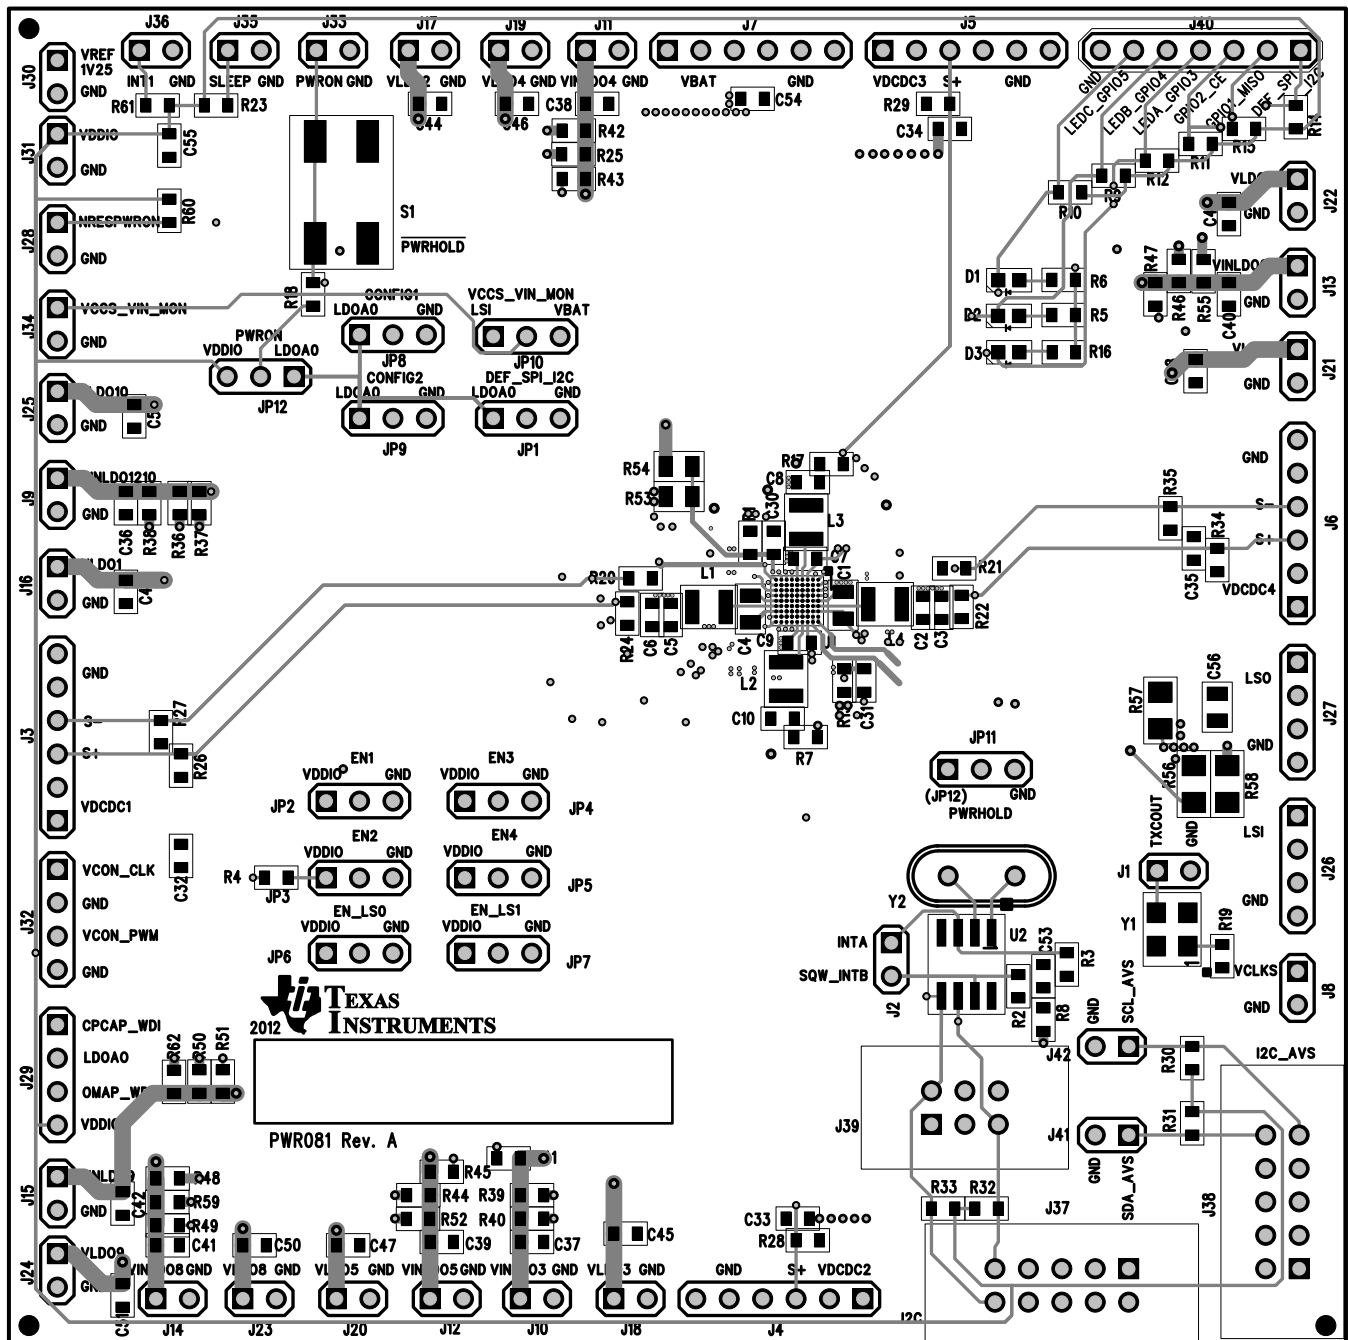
J36 J35 J33 J17 J19 J11 J7 J5 J40

J30 VREF 1V25 GND

INT1 GND SLEEP GND PWRON GND VLDO2 GND VLDO4 GND VINLDO4 GND VBAT GND VDCDC3 S+ GND

R61 R23 C44 C46 C38 C54 R29 C34

J31 VDDIO GND C55

R42 R25 R43

GND LEDC_GPIO5 LEDB_GPIO4 LEDA_GPIO3 GPIO2_CE GPIO1_MISO DEF_SPI_I2C

R14 R15 R11 R12 R10

J22 VLDO GND C4

J28 NRESPWRON GND R60

S1 PWRHOLD

J34 VCCS_VIN_MON GND

R18 CONFIG1 LDOA0 GND JP8 VCCS_VIN_MON LSI VBAT JP10

D1 R6 D2 R5 D3 R16

R47 VINLDO R46 R55 C40 GND J13

J21 GND

PWRON VDDIO LDOA0 JP12

CONFIG2 LDOA0 GND JP9 DEF_SPI_I2C LDOA0 GND JP1

J25 VLDO10 GND C5

J9 VINLDO1210 GND C36 R38 R36 R37

R54 R53 R67 C8 C30 L3

GND S- S+ VDCDC4 J6 R35 R34 C35

J16 VLDO1 GND C4

R20 L1 C7 C1 R21 R22

R24 C6 C5 C4 C9 C6 C2 C3

L2 C10 R7 C31

J3 GND S- S+ VDCDC1 R27 R26

JP11 (JP12) GND PWRHOLD

R57 C56 LSO J27 GND R56 R58 LSI

EN1 VDDIO GND JP2 EN3 VDDIO GND JP4

EN2 VDDIO GND EN4 VDDIO GND JP5

R4 JP3 C32

J32 VCON_CLK GND VCON_PWM GND

EN_LS0 VDDIO GND EN_LS1 VDDIO GND JP6 JP7

TXCOUT GND J1 J26 GND

Y2 U2 C53 R3 Y1 R19 VCLKS GND J8

INTA SQW_INTB J2 R2 R8

2012 TEXAS INSTRUMENTS

J29 CPCAP_WDI LDOA0 OMAP_WD VDDIO R62 R50 R51

GND SCL_AVS J42 R30 I2C_AVS

PWR081 Rev. A

J39 J41 GND SDA_AVS R31 J38

J15 VINLDO GND C42 C48 R59 R49 C41

R45 R44 R52 C39 R39 R40 C37 C1

J24 VLDO9 GND C3

C50 C47 C45

C33 R28 R33 R32 J37

VINLDO8 GND VLDO8 GND VLDO5 GND VINLDO5 GND VINLDO3 GND VLDO3 GND GND S+ VDCDC2

J14 J23 J20 J12 J10 J18 J4 I2C